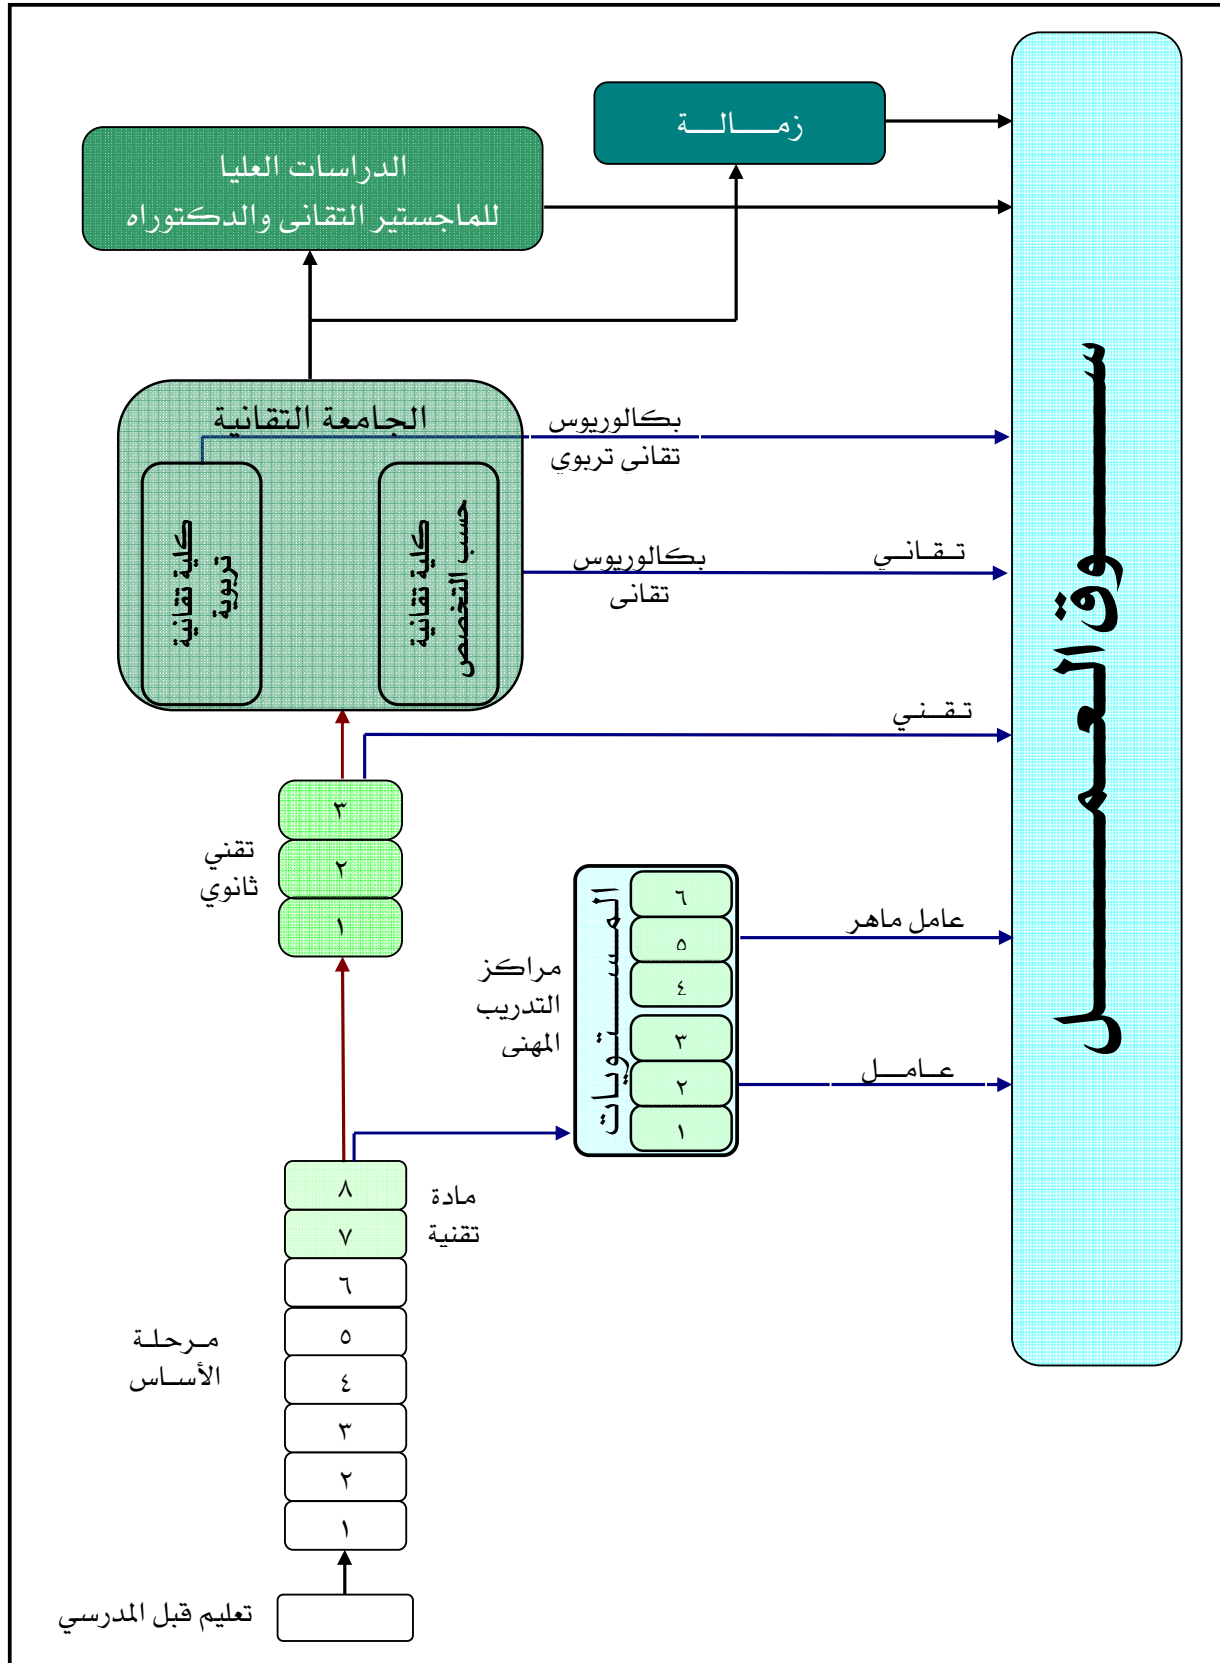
زمـــالـــة

الدراسات العليا
للماجستير التقانى والدكتوراه

ســـوق العمـــل

الجامعة التقانية

كلية تقانية تربوية

كلية تقانية حسب التخصص

بكالوريوس
تقانى تربوي

بكالوريوس
تقانى

تـقـانـي

تـقـنـي

٣
٢
١

تقني
ثانوي

المستويات

٦
٥
٤
٣
٢
١

مراكز
التدريب
المهنى

عامل ماهر

عـامــل

٨
٧

مادة
تقنية

٦
٥
٤
٣
٢
١

مـرحـلـة
الأسـاس

تعليم قبل المدرسي